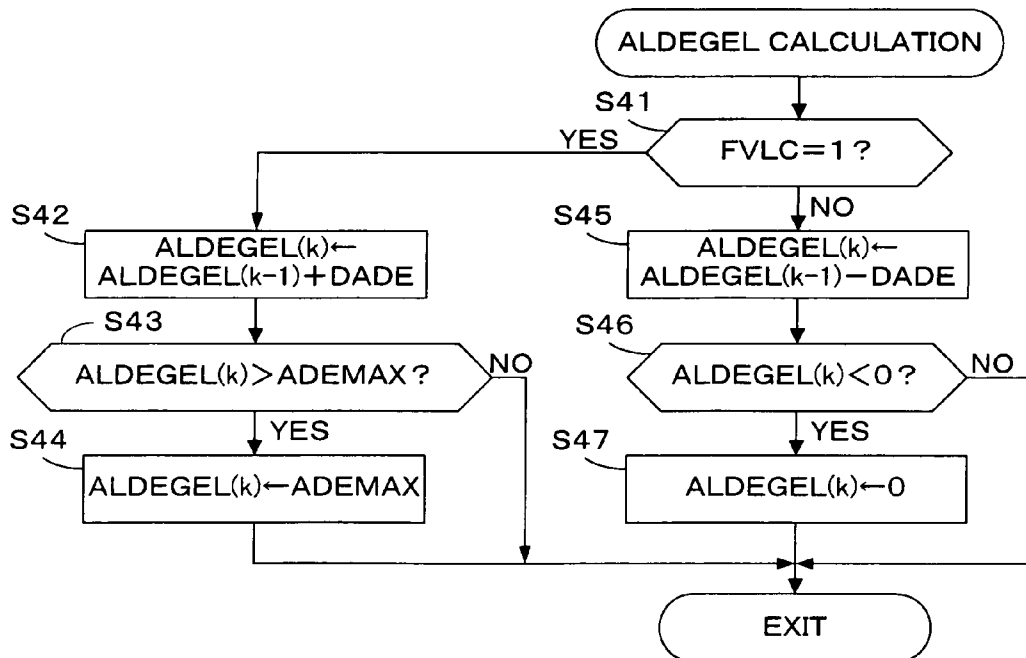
ALDEGEL CALCULATION

S41

FVLC=1?

YES

NO

S42

ALDEGEL(k)← ALDEGEL(k-1)+DADE

S43

ALDEGEL(k)>ADEMAX?

NO

YES

S44

ALDEGEL(k)←ADEMAX

S45

ALDEGEL(k)← ALDEGEL(k-1)−DADE

S46

ALDEGEL(k)<0?

NO

YES

S47

ALDEGEL(k)←0

EXIT